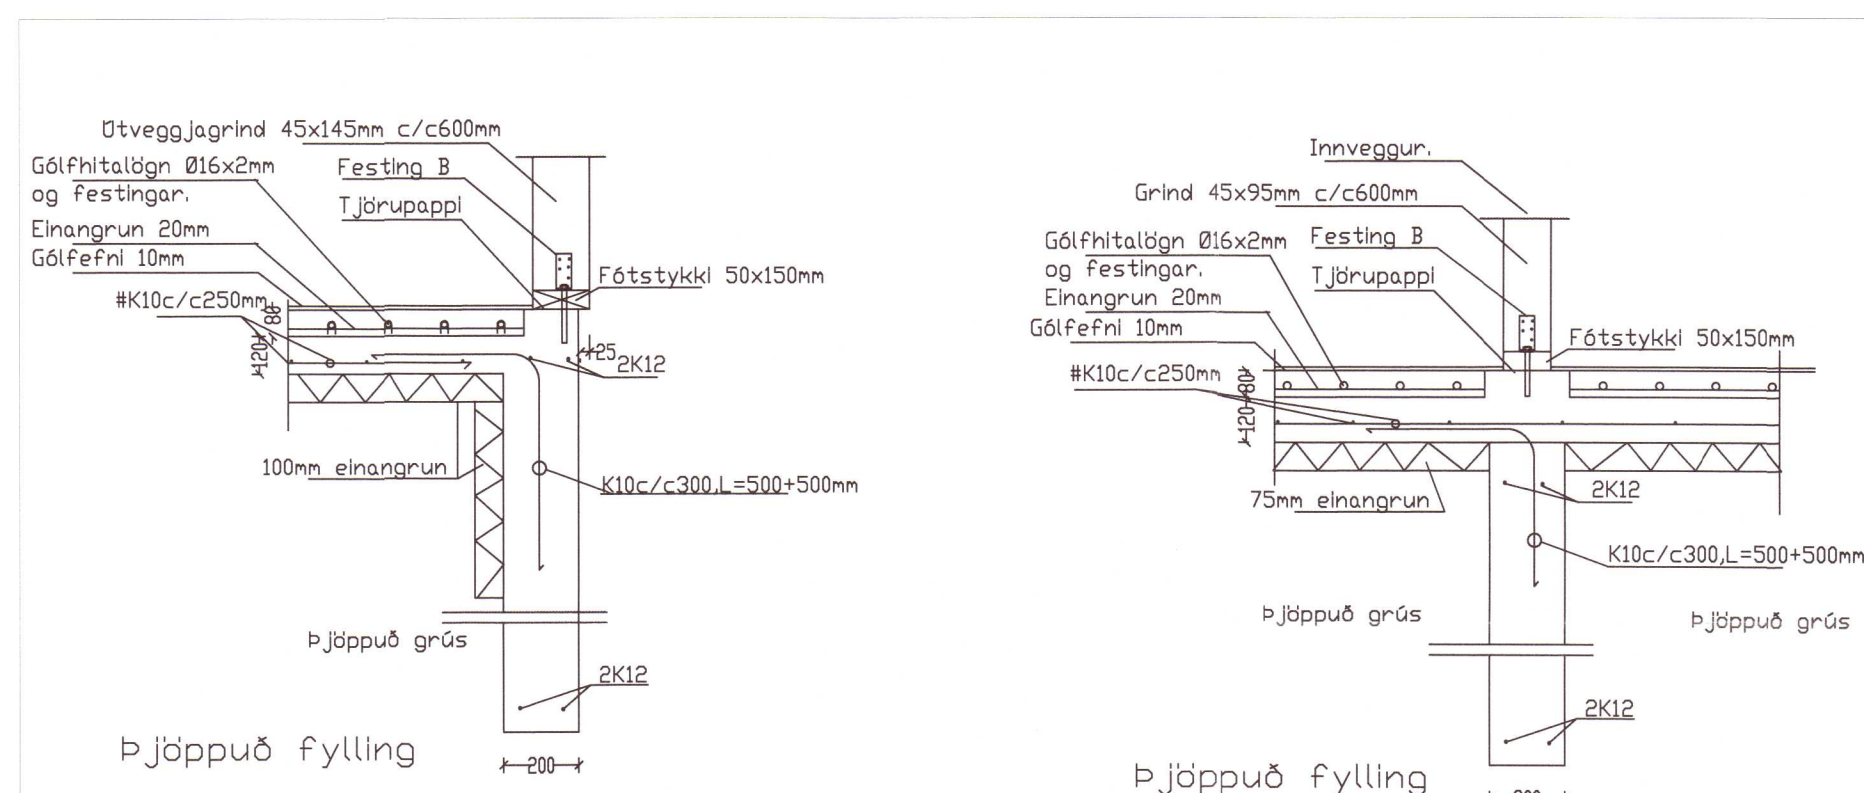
Útveggjagrind 45x145mm c/c600mm
Gólfhitalögn Ø16x2mm og festingar.
Festing B
Tjörupappi
Einangrun 20mm
Gólfefni 10mm
Fótstykki 50x150mm
#K10c/c250mm
80
120
25
2K12
100mm einangrun
K10c/c300,L=500+500mm
Þjöppuð grús
2K12
Þjöppuð fylling
200

Innveggur.
Grind 45x95mm c/c600mm
Gólfhitalögn Ø16x2mm og festingar.
Festing B
Tjörupappi
Einangrun 20mm
Gólfefni 10mm
Fótstykki 50x150mm
#K10c/c250mm
120
80
75mm einangrun
2K12
K10c/c300,L=500+500mm
Þjöppuð grús
Þjöppuð grús
2K12
Þjöppuð fylling
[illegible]